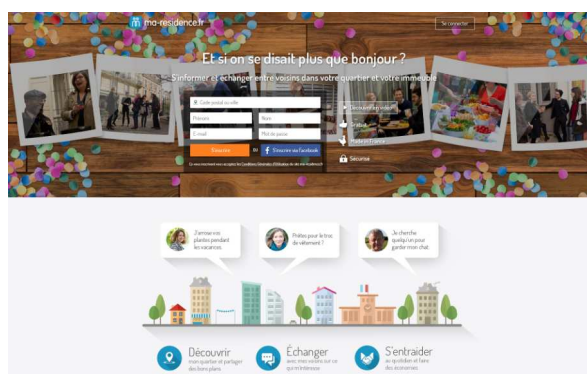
ma-residence.fr

Se connecter

Et si on se disait plus que bonjour ?

S'informer et échanger entre voisins dans votre quartier et votre immeuble

Code postal ou ville

Prénom

Nom

E-mail

Mot de passe

Rejoindre

ou

S'inscrire via Facebook

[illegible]

Découvrir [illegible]

Gratuit

Made in France

Sécurisé

J'arrose vos plantes pendant les vacances.

Prêtez pour le troc de vêtement ?

Je cherche quelqu'un pour garder mon chat.

Découvrir
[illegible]

Échanger
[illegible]

S'entraider
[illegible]